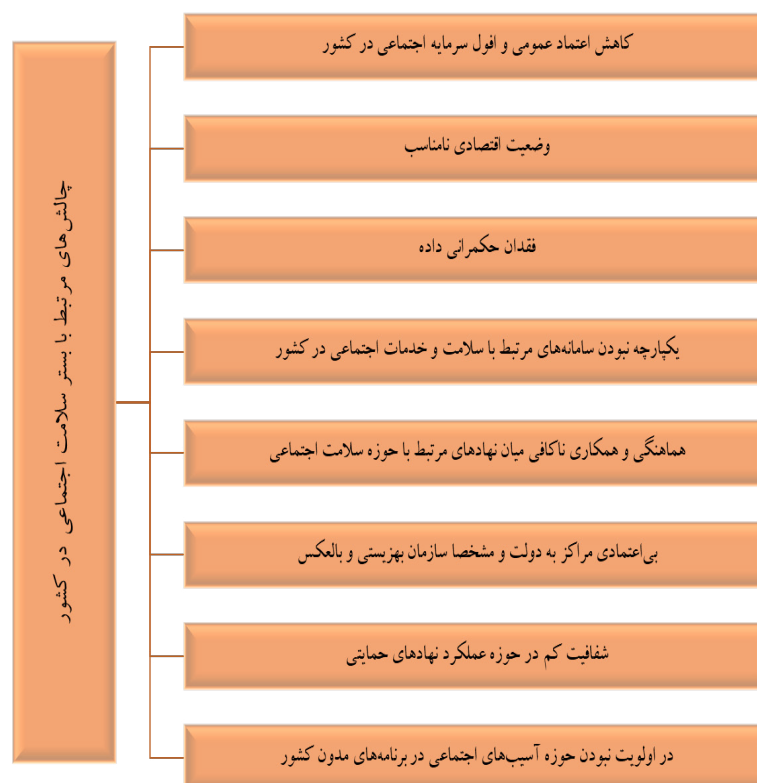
چالش‌های مرتبط با بستر سلامت اجتماعی در کشور

کاهش اعتماد عمومی و افول سرمایه اجتماعی در کشور

وضعیت اقتصادی نامناسب

فقدان حکمرانی داده

یکپارچه نبودن سامانه‌های مرتبط با سلامت و خدمات اجتماعی در کشور

هماهنگی و همکاری ناکافی میان نهادهای مرتبط با حوزه سلامت اجتماعی

بی‌اعتمادی مراکز به دولت و مشخصا سازمان بهزیستی و بالعکس

شفافیت کم در حوزه عملکرد نهادهای حمایتی

در اولویت نبودن حوزه آسیب‌های اجتماعی در برنامه‌های مدون کشور